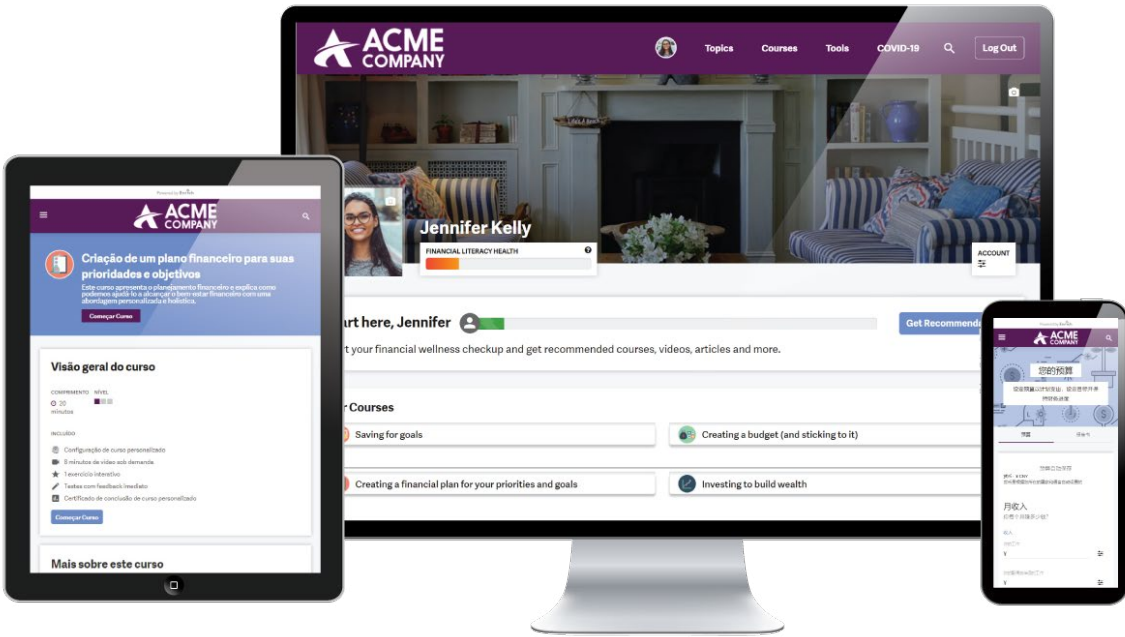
ACME COMPANY

Topics Courses Tools COVID-19 Log Out

Jennifer Kelly

FINANCIAL LITERACY HEALTH

ACCOUNT

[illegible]rt here, Jennifer

Get Recommend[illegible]

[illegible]t your financial wellness checkup and get recommended courses, videos, articles and more.

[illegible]r Courses

Saving for goals

Creating a budget (and sticking to it)

Creating a financial plan for your priorities and goals

Investing to build wealth

Powered by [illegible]

ACME COMPANY

Criação de um plano financeiro para suas prioridades e objetivos

Este curso apresenta o planejamento financeiro e explica como podemos ajudá-lo a alcançar o bem-estar financeiro com uma abordagem personalizada e holística.

Começar Curso

Visão geral do curso

COMPRIMENTO NÍVEL

20 minutos

INCLUÍDO

Configuração de curso personalizado

8 minutos de vídeo sob demanda

1 exercício interativo

Tarefas com feedback imediato

Certificado de conclusão de curso personalizado

Começar Curso

Mais sobre este curso

Powered by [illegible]

ACME COMPANY

您的預算

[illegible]

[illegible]

月收入

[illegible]